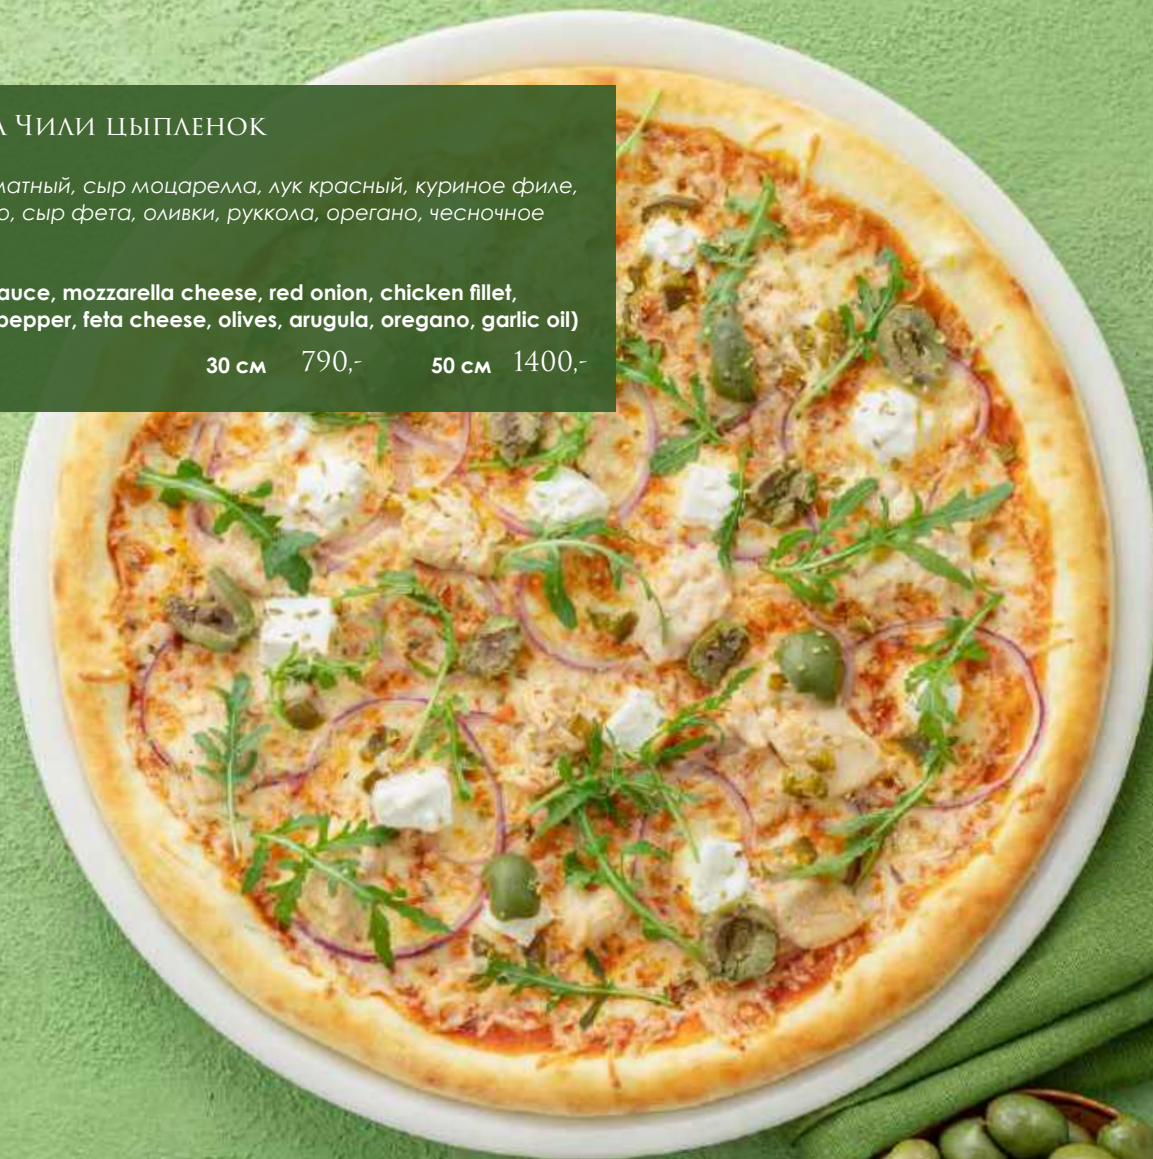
а Чили цыпленок

матный, сыр моцарелла, лук красный, куриное филе, о, сыр фета, оливки, руккола, орегано, чесночное

auce, mozzarella cheese, red onion, chicken fillet, pepper, feta cheese, olives, arugula, oregano, garlic oil)

30 см 790,- 50 см 1400,-